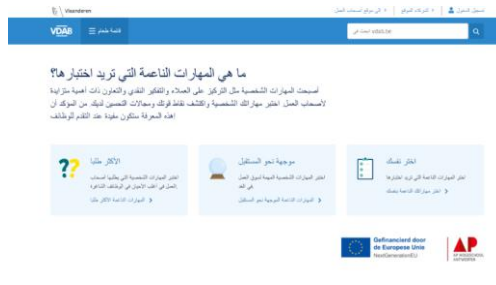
Vlaanderen

تسجيل الدخول | الشركات الموقع | إلى موقع اصحاب العمل

VDAB قائمة طعام

ابحث في vdab.be

ما هي المهارات الناعمة التي تريد اختبارها؟

أصبحت المهارات الشخصية مثل التركيز على العملاء والتفكير النقدي والتعاون ذات أهمية متزايدة لأصحاب العمل. اختبر مهاراتك الشخصية واكتشف نقاط قوتك ومجالات التحسين لديك. من المؤكد أن هذه المعرفة ستكون مفيدة عند التقدم للوظائف

اختبر نفسك

اختبر المهارات الناعمة التي تريد اختبارها

اختبر مهاراتك الناعمة بنفسك

موجهة نحو المستقبل

اختبر المهارات الشخصية المهمة لسوق العمل في المستقبل

المهارات الناعمة الموجهة نحو المستقبل

الأكثر طلبا

اختبر المهارات الشخصية التي يطلبها أصحاب العمل في أغلب الأحيان في الوظائف الشاغرة

المهارات الناعمة الأكثر طلبا

Gefinancierd door de Europese Unie
NextGenerationEU

AP
HOGESCHOOL
ANTWERPEN